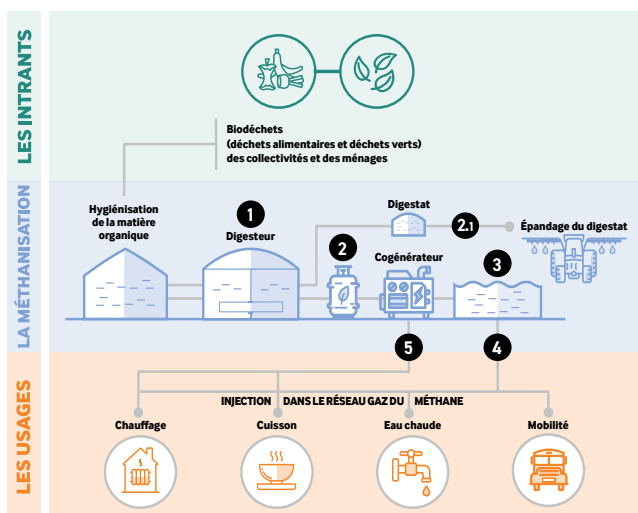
LES INTRANTS

Biodéchets
(déchets alimentaires et déchets verts)
des collectivités et des ménages

LA MÉTHANISATION

Hygiénisation de la matière organique

1
Digesteur

Digestat

2.1

Épandage du digestat

2

Cogénérateur

3

5

4

LES USAGES

INJECTION DANS LE RÉSEAU GAZ DU MÉTHANE

Chauffage

Cuisson

Eau chaude

Mobilité